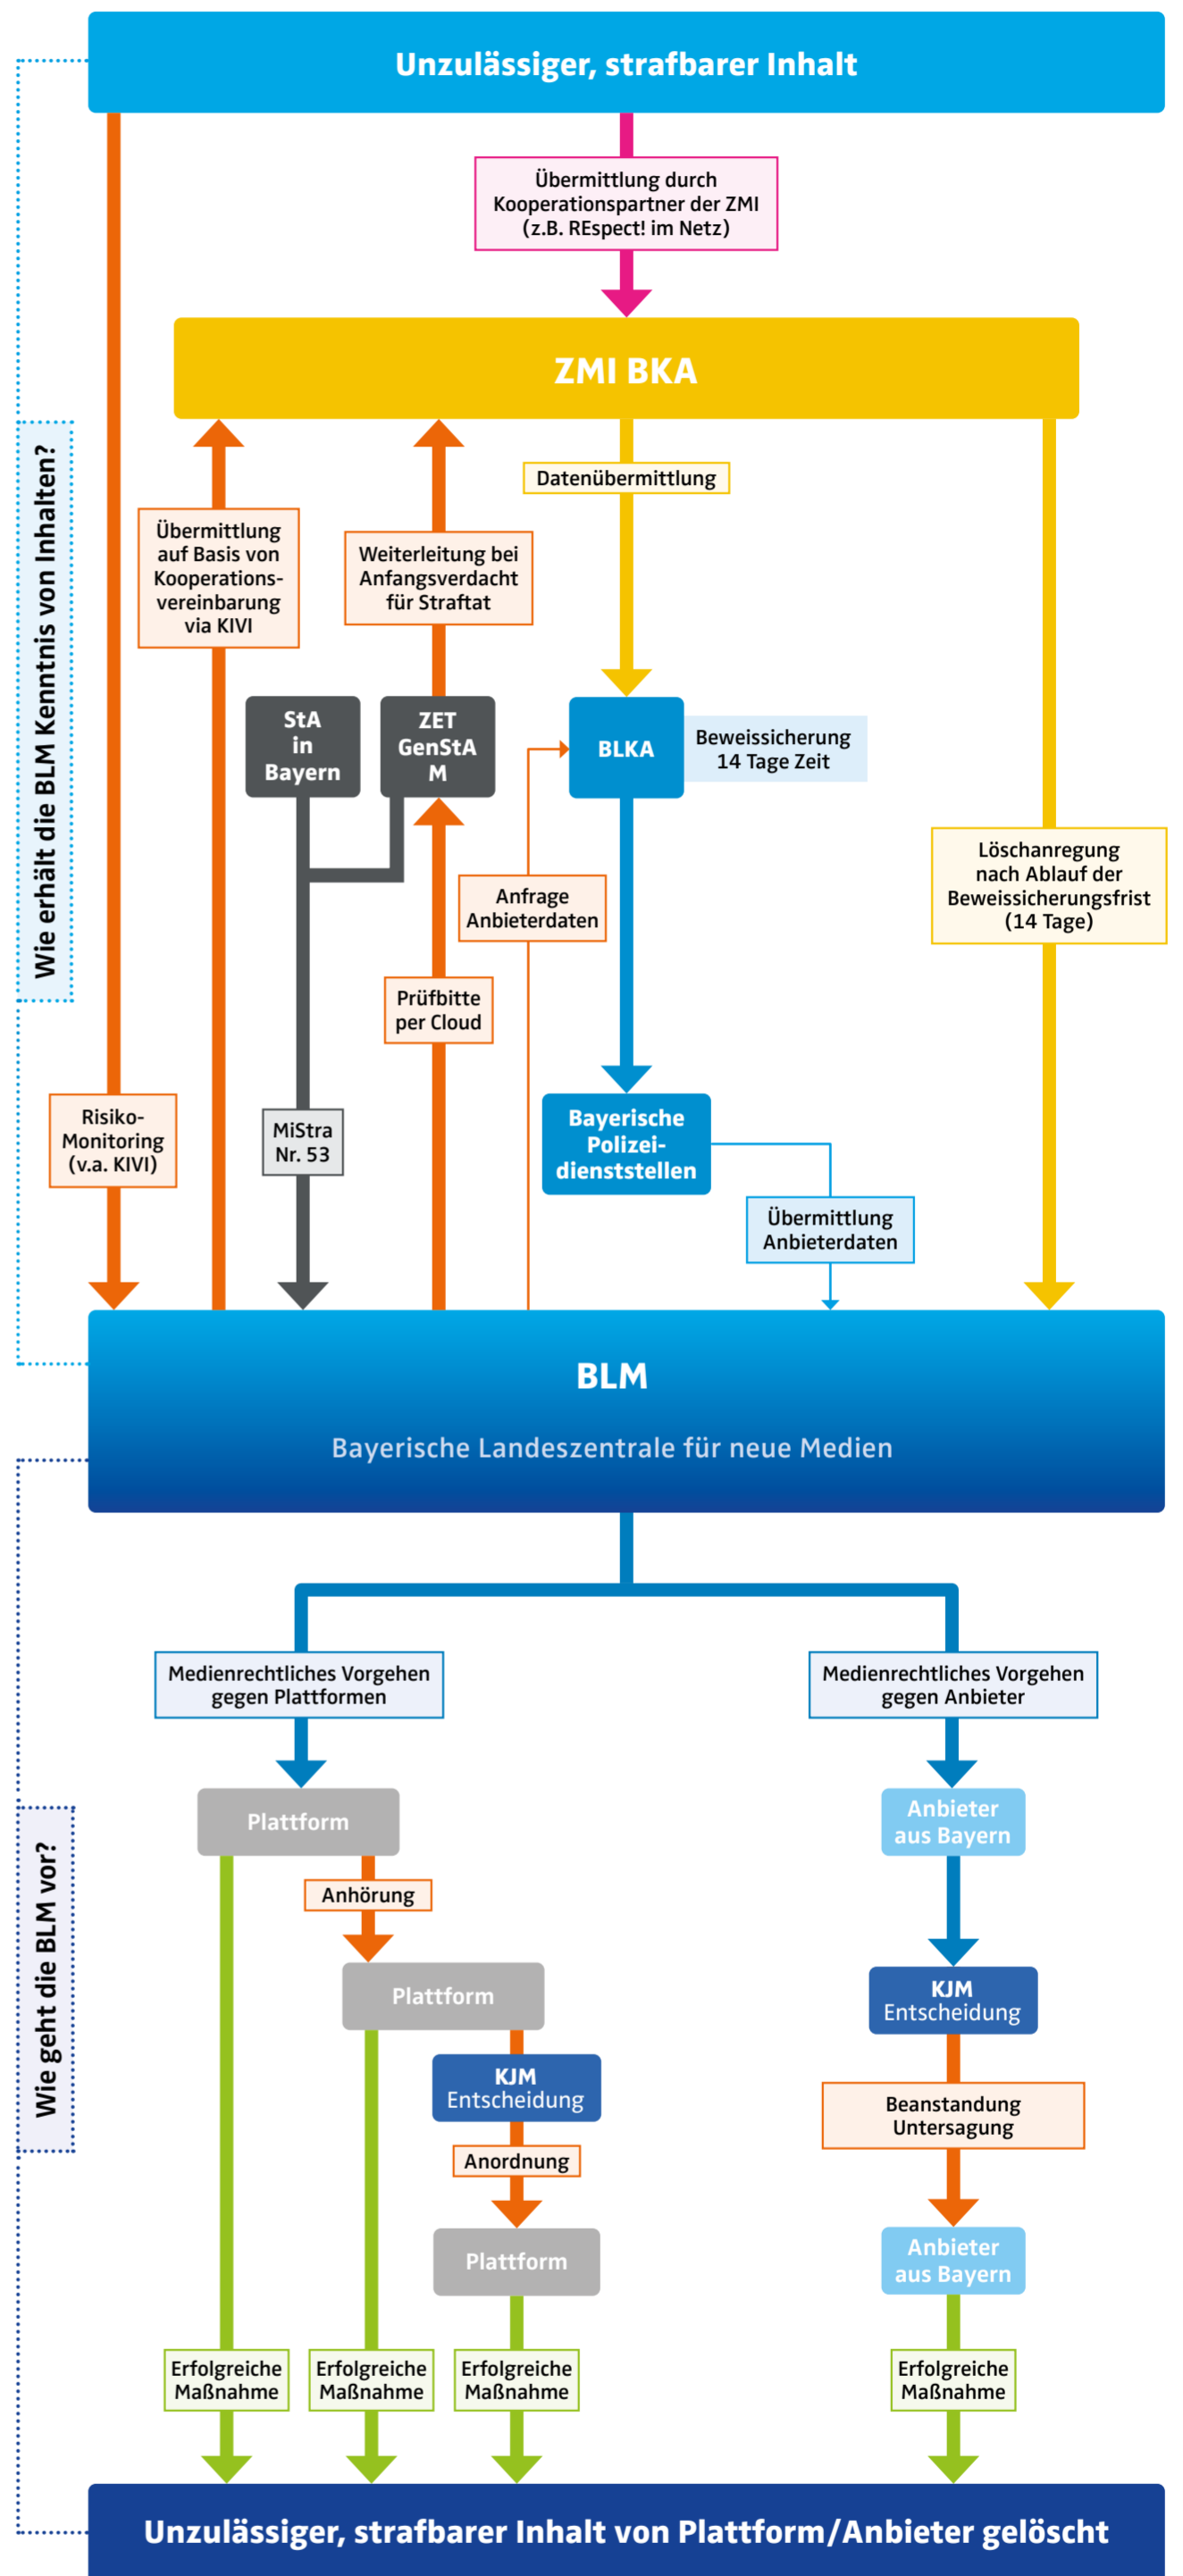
Unzulässiger, strafbarer Inhalt

Wie erhält die BLM Kenntnis von Inhalten?

Übermittlung durch Kooperationspartner der ZMI (z.B. REspect! im Netz)

ZMI BKA

Übermittlung auf Basis von Kooperationsvereinbarung via KIVI

Weiterleitung bei Anfangsverdacht für Straftat

Datenübermittlung

StA in Bayern

ZET GenStA M

BLKA

Beweissicherung 14 Tage Zeit

Anfrage Anbieterdaten

Löschanregung nach Ablauf der Beweissicherungsfrist (14 Tage)

Prüfbitte per Cloud

Risiko-Monitoring (v.a. KIVI)

MiStra Nr. 53

Bayerische Polizeidienststellen

Übermittlung Anbieterdaten

BLM

Bayerische Landeszentrale für neue Medien

Wie geht die BLM vor?

Medienrechtliches Vorgehen gegen Plattformen

Medienrechtliches Vorgehen gegen Anbieter

Plattform

Anbieter aus Bayern

Anhörung

Plattform

KJM Entscheidung

KJM Entscheidung

Beanstandung Untersagung

Anordnung

Plattform

Anbieter aus Bayern

Erfolgreiche Maßnahme

Erfolgreiche Maßnahme

Erfolgreiche Maßnahme

Erfolgreiche Maßnahme

Unzulässiger, strafbarer Inhalt von Plattform/Anbieter gelöscht